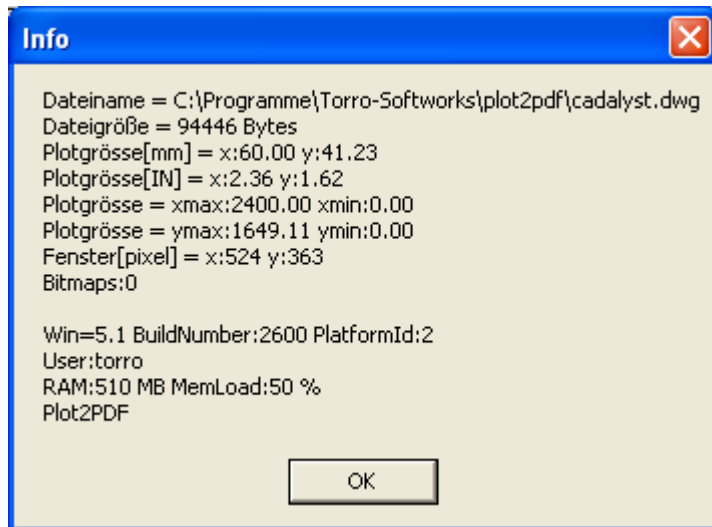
Info

Dateiname = C:\Programme\Torro-Softworks\plot2pdf\cadalyst.dwg
Dateigröße = 94446 Bytes
Plotgrösse[mm] = x:60.00 y:41.23
Plotgrösse[IN] = x:2.36 y:1.62
Plotgrösse = xmax:2400.00 xmin:0.00
Plotgrösse = ymax:1649.11 ymin:0.00
Fenster[pixel] = x:524 y:363
Bitmaps:0

Win=5.1 BuildNumber:2600 PlatformId:2
User:torro
RAM:510 MB MemLoad:50 %
Plot2PDF

OK